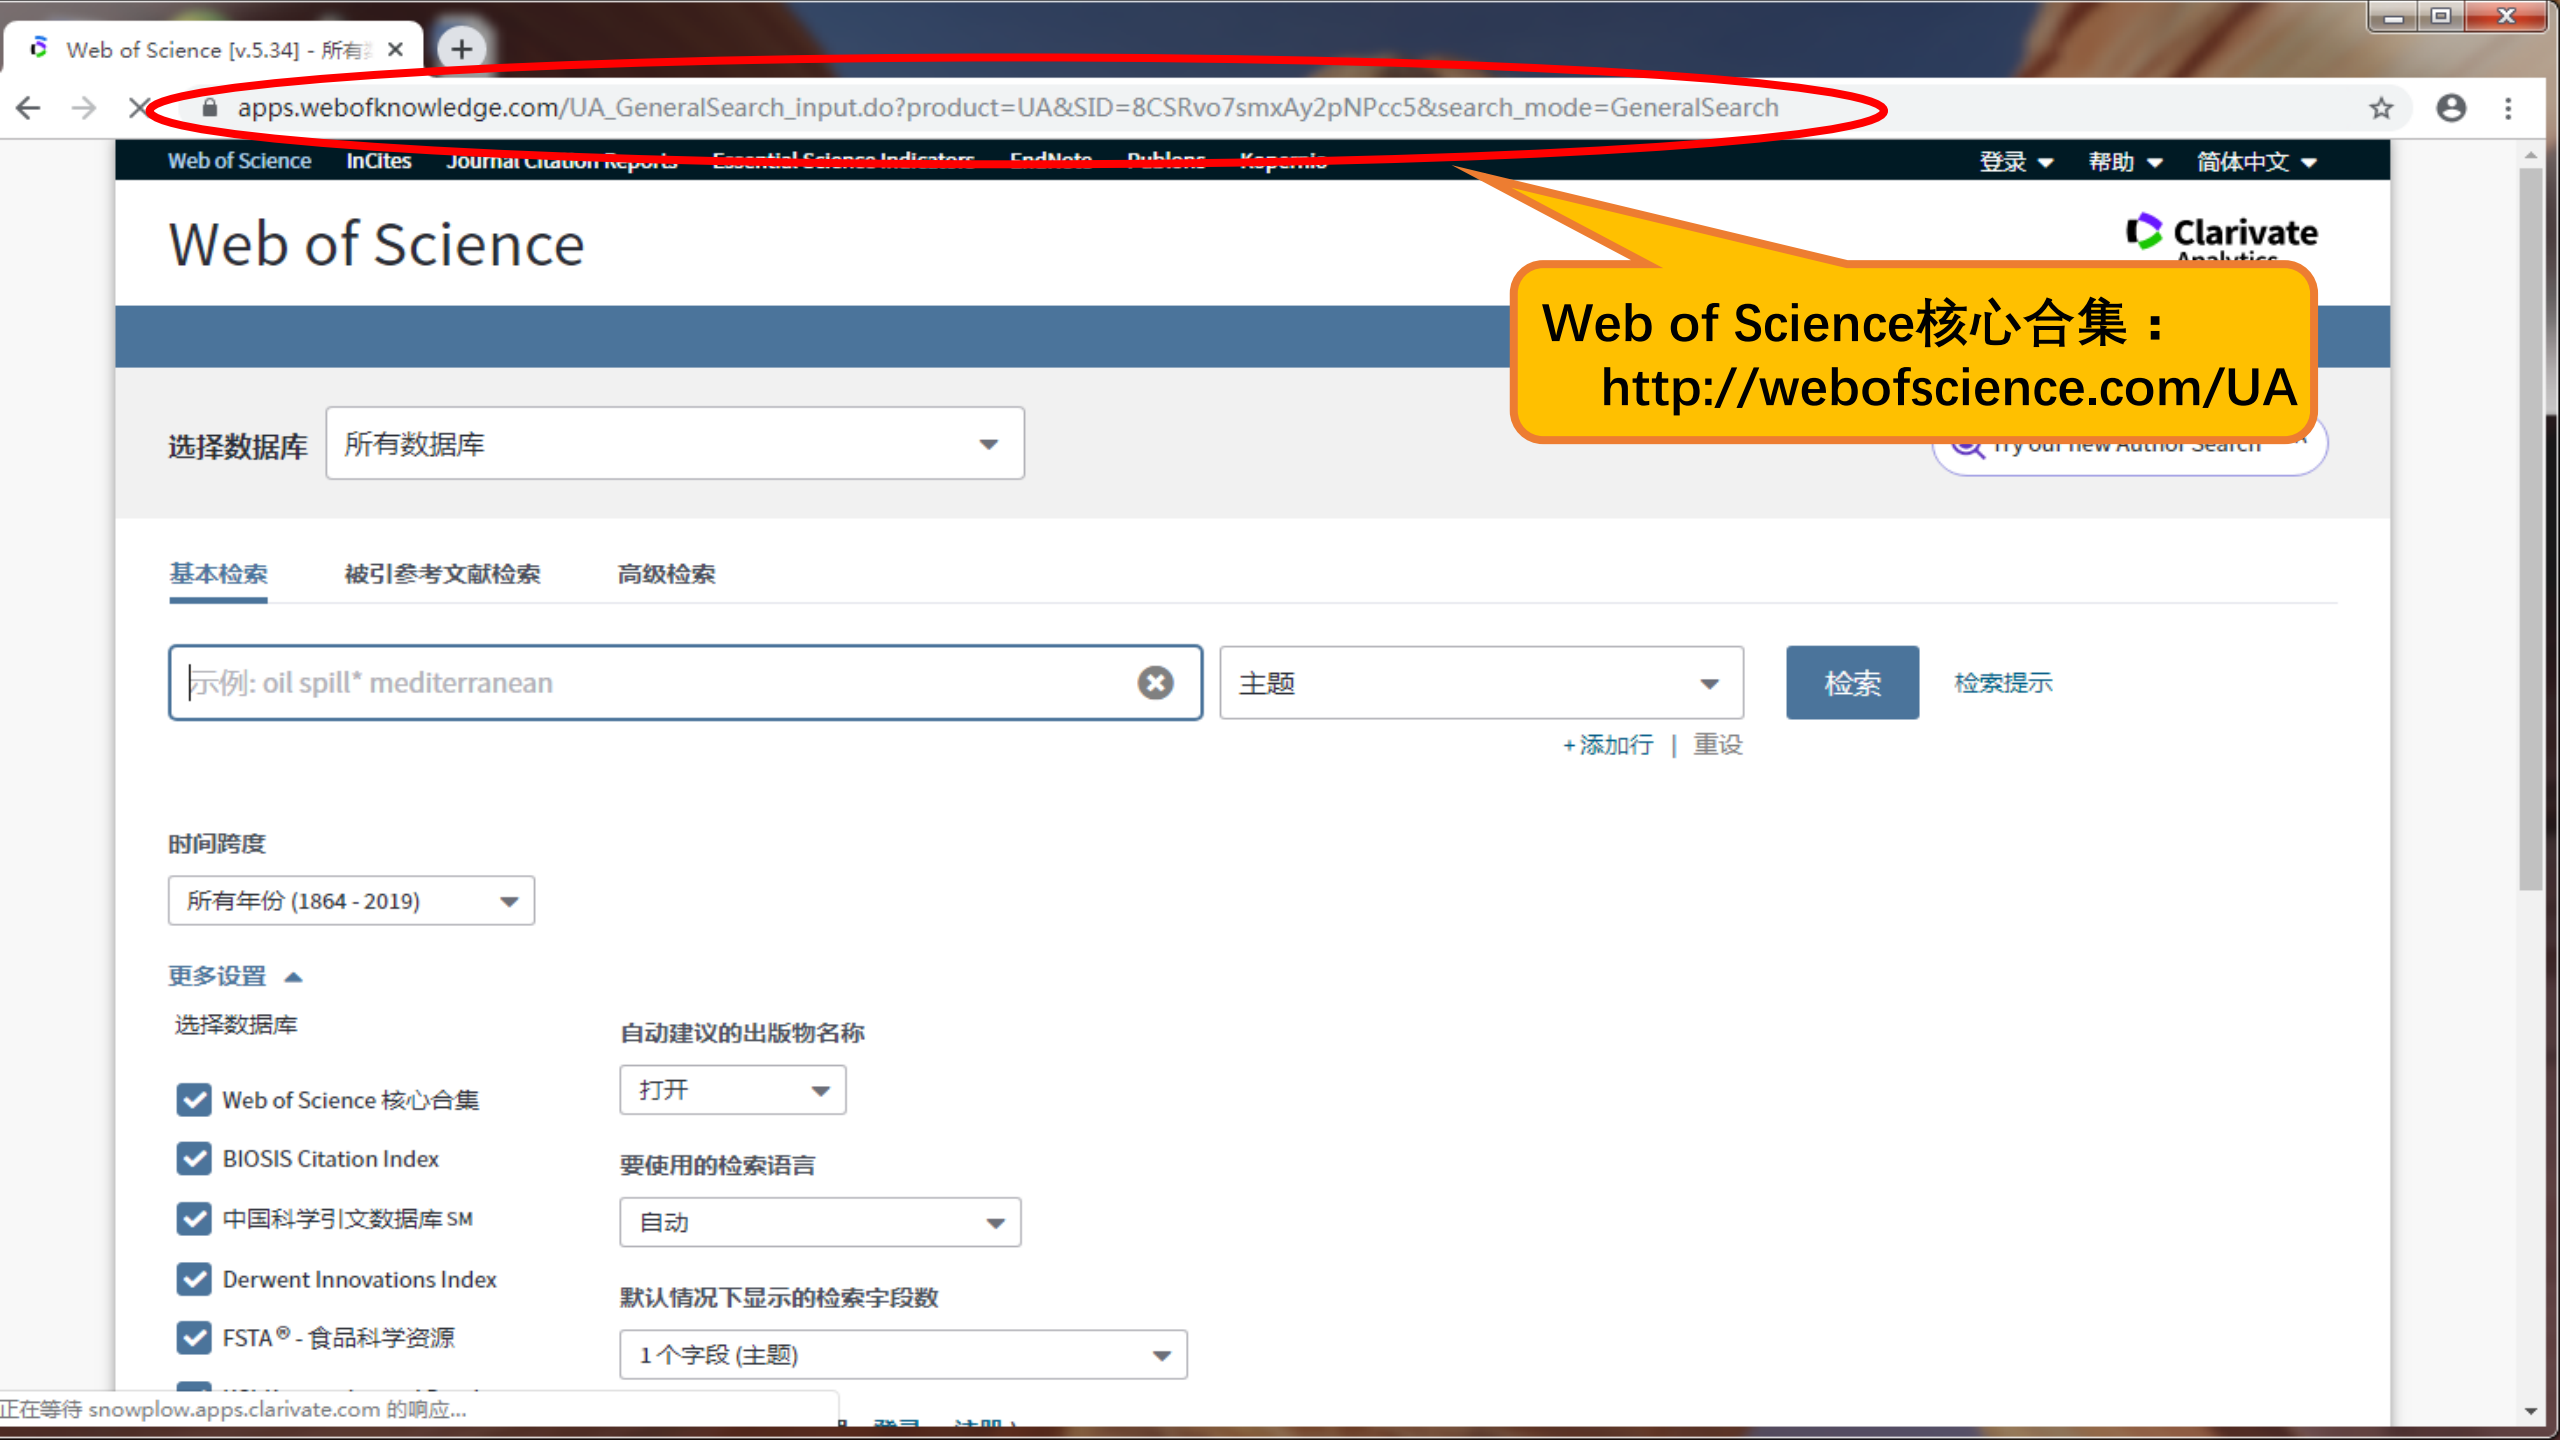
Web of Science [v.5.34] - 所有

apps.webofknowledge.com/UA_GeneralSearch_input.do?product=UA&SID=8CSRvo7smxAy2pNPcc5&search_mode=GeneralSearch

Web of Science InCites Journal Citation Reports Essential Science Indicators EndNote Publons Kopernio 登录 帮助 简体中文

Web of Science

Clarivate Analytics

Web of Science核心合集：
http://webofscience.com/UA

选择数据库 所有数据库

Try our new Author Search

基本检索 被引参考文献检索 高级检索

示例: oil spill* mediterranean

主题

检索

检索提示

+添加行 | 重设

时间跨度

所有年份 (1864 - 2019)

更多设置

选择数据库

Web of Science 核心合集

BIOSIS Citation Index

中国科学引文数据库 SM

Derwent Innovations Index

FSTA® - 食品科学资源

自动建议的出版物名称

打开

要使用的检索语言

自动

默认情况下显示的检索字段数

1 个字段 (主题)

正在等待 snowplow.apps.clarivate.com 的响应...